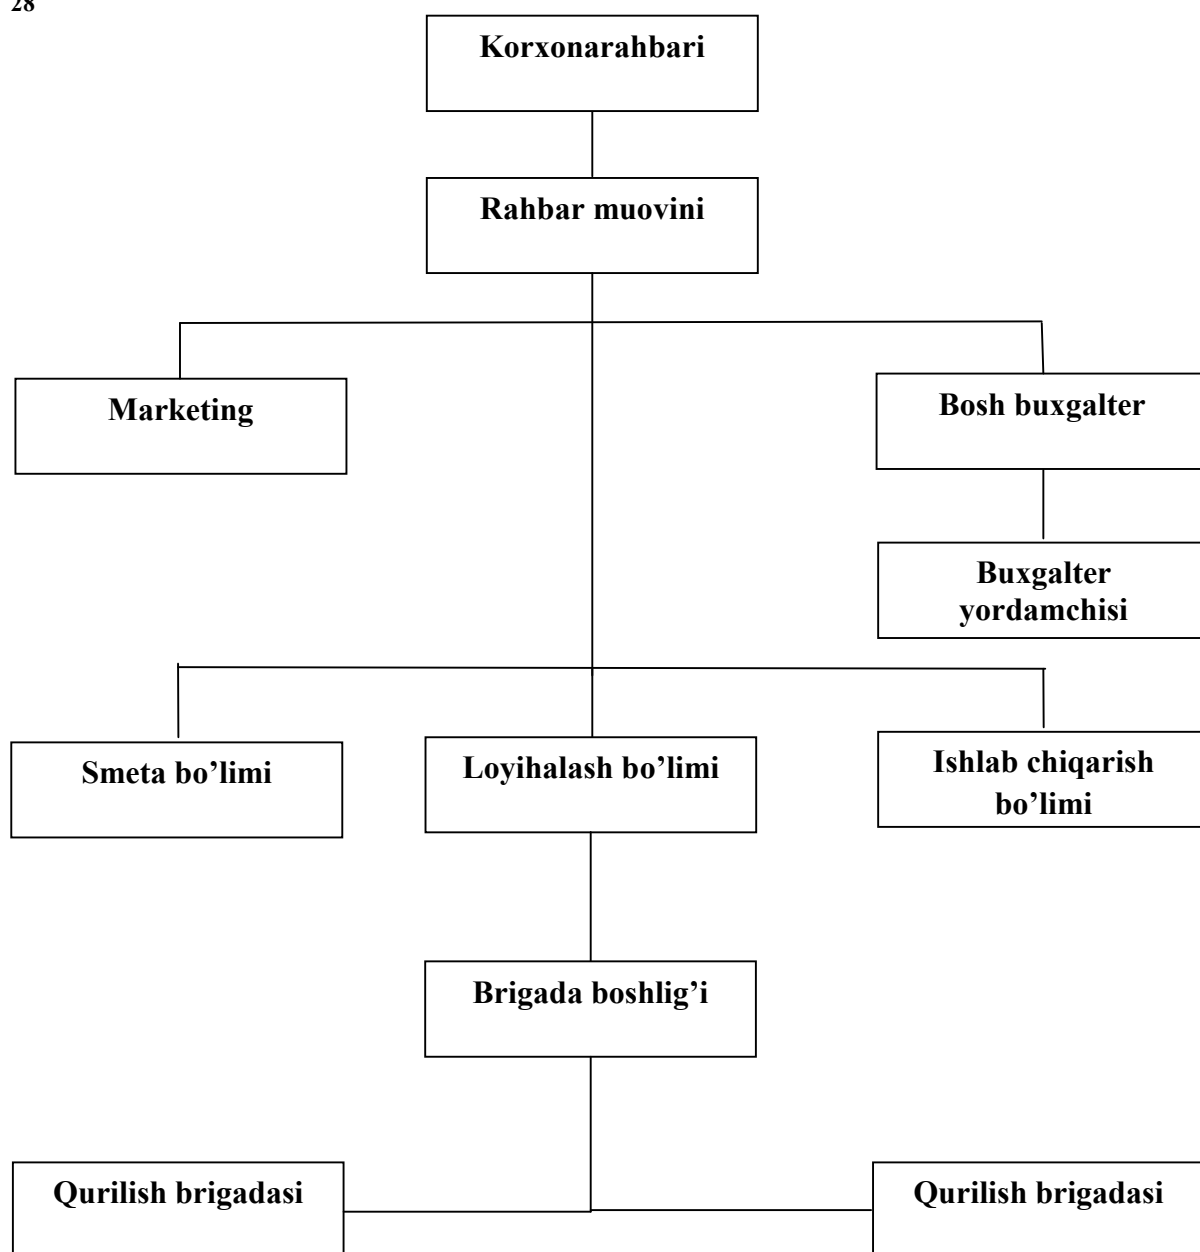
28

Korxonarahbari

Rahbar muovini

Marketing

Bosh buxgalter

Buxgalter yordamchisi

Smeta bo’limi

Loyihalash bo’limi

Ishlab chiqarish bo’limi

Brigada boshlig’i

Qurilish brigadasi

Qurilish brigadasi